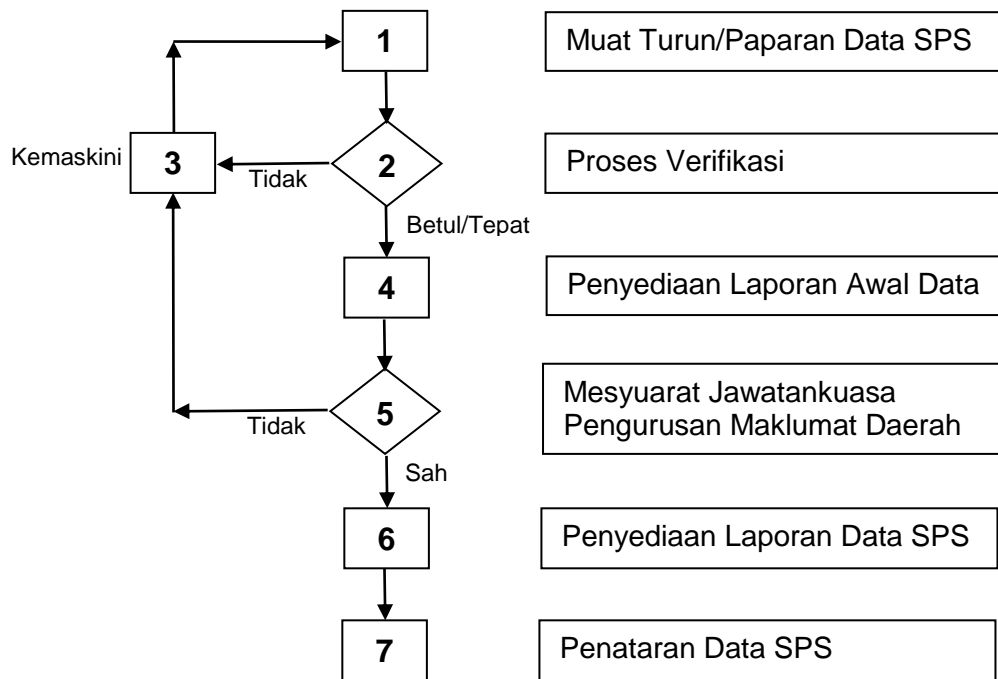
1

Muat Turun/Paparan Data SPS

Kemaskini 3

Tidak

2

Proses Verifikasi

Betul/Tepat

4

Penyediaan Laporan Awal Data

Tidak

5

Mesyuarat Jawatankuasa Pengurusan Maklumat Daerah

Sah

6

Penyediaan Laporan Data SPS

7

Penataran Data SPS